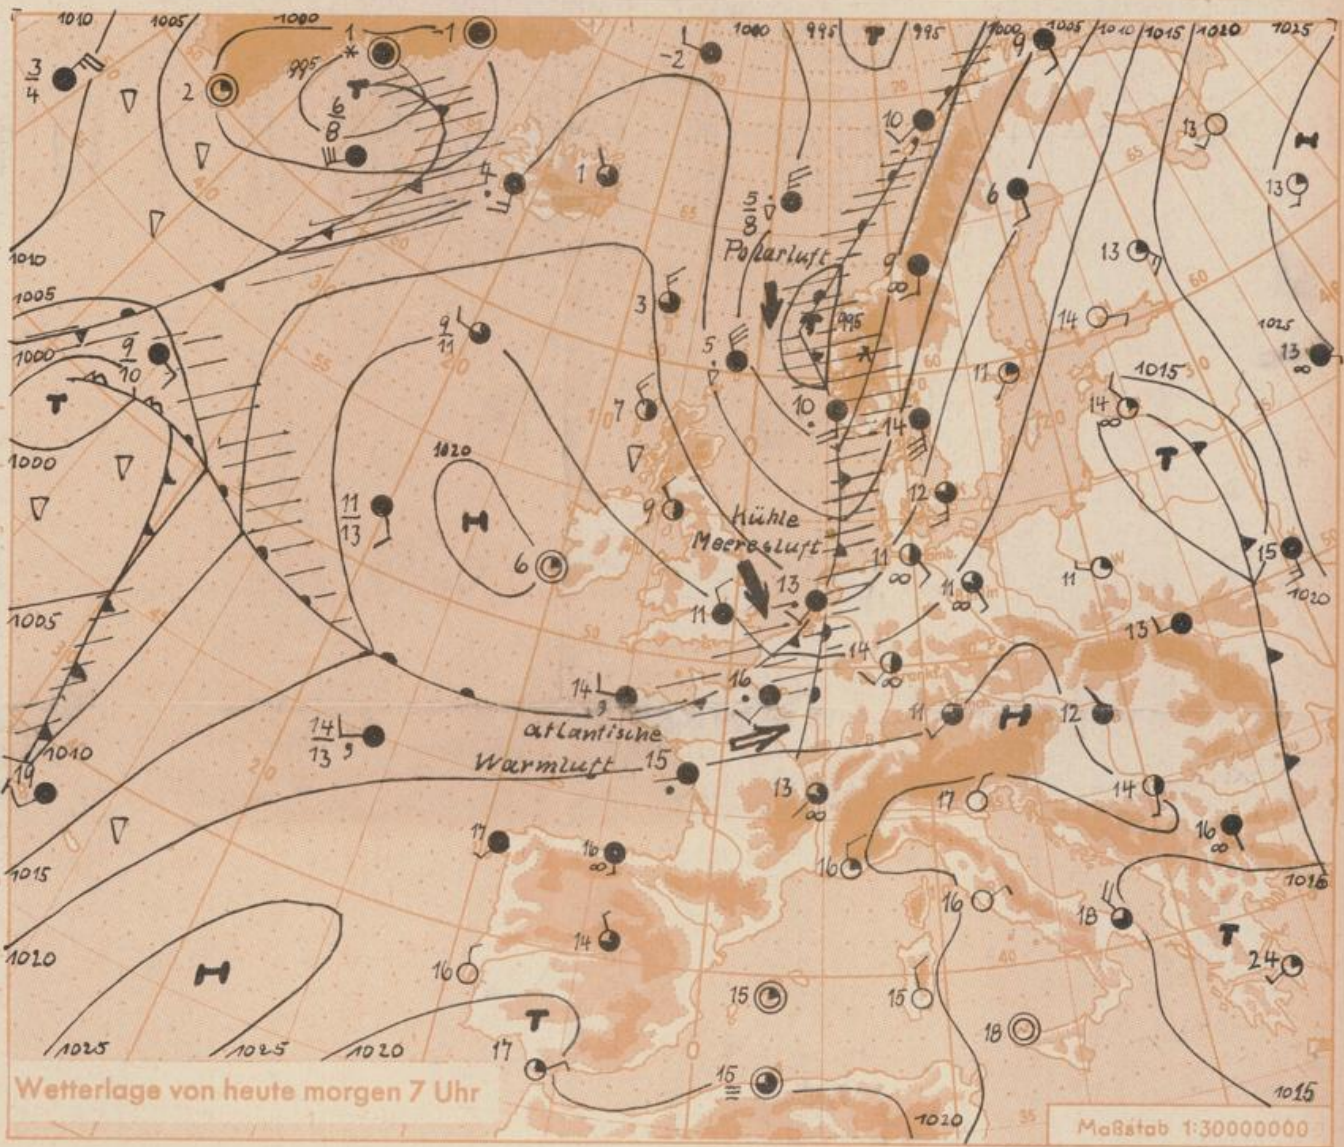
1010
1005
1000
995
1000
1005
1010
1015
1020
1025
$\frac{3}{4}$
2
1
-1
$\frac{6}{8}$
-2
T
4
1
$\frac{5}{8}$
10
9
13
13
6
13
1010
1005
1000
$\frac{9}{10}$
T
1000
Polarluft
9
3
5
995
T
14
11
1025
13
1015
14
$\frac{9}{11}$
7
10
14
T
1020
$\frac{11}{13}$
H
6
9
kühle
Meeresluft
12
11
11
15
1020
11
13
1005
11
14
13
16
14
11
H
12
1010
atlantische
$\frac{14}{13}$
Warmluft
15
19
13
17
14
16
17
16
16
18
1015
14
16
1020
H
15
15
T
24
18
17
15
1025
1025
1020
1020
1015
Wetterlage von heute morgen 7 Uhr
Maßstab 1:30000000